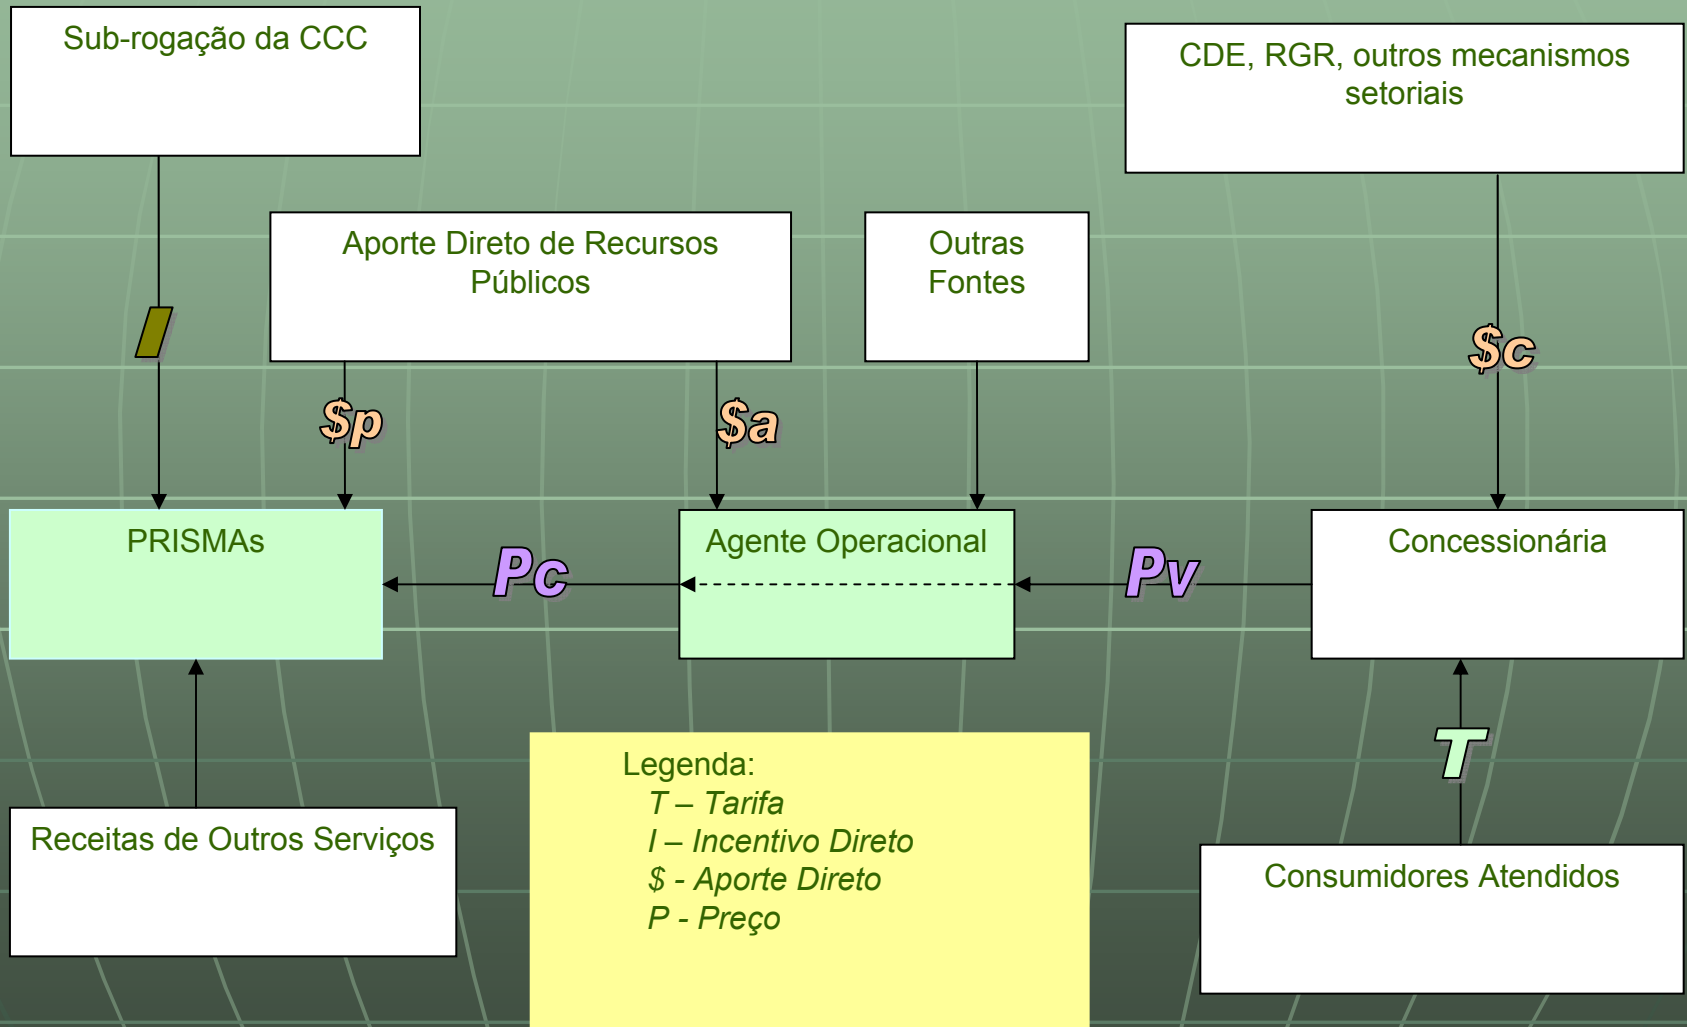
Sub-rogação da CCC

CDE, RGR, outros mecanismos setoriais

Aporte Direto de Recursos Públicos

Outras Fontes

I

$p

$a

$c

PRISMAs

Pc

Agente Operacional

Pv

Concessionária

T

Receitas de Outros Serviços

Legenda:
T – Tarifa
I – Incentivo Direto
$ - Aporte Direto
P - Preço

Consumidores Atendidos